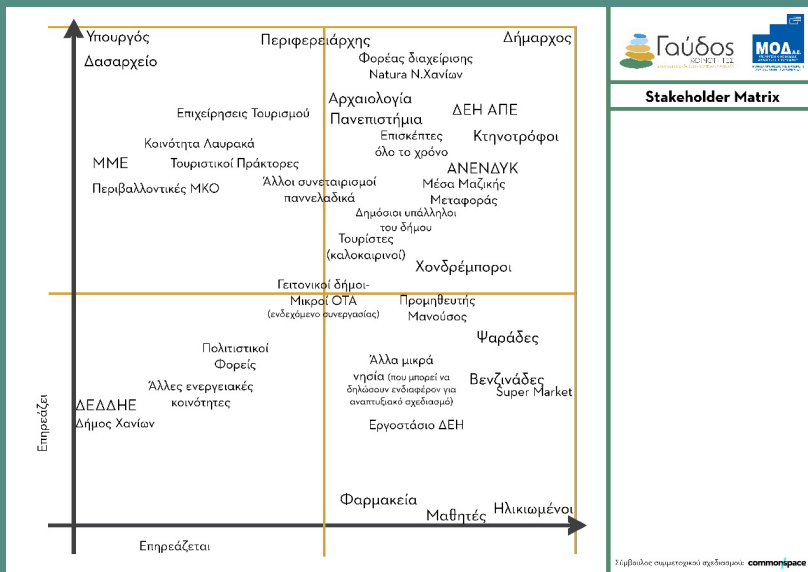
Υπουργός
Δασαρχείο

Περιφερειάρχης

Δήμαρχος

Φορέας διαχείρισης
Natura Ν.Χανίων

Επιχειρήσεις Τουρισμού

Αρχαιολογία
Πανεπιστήμια

ΔΕΗ ΑΠΕ

Επισκέπτες
όλο το χρόνο

Κτηνοτρόφοι

Κοινότητα Λαυρακά

ΜΜΕ

Τουριστικοί Πράκτορες

ΑΝΕΝΔΥΚ

Περιβαλλοντικές ΜΚΟ

Άλλοι συνεταιρισμοί
παννελαδικά

Μέσα Μαζικής
Μεταφοράς

Δημόσιοι υπάλληλοι
του δήμου

Τουρίστες
(καλοκαιρινοί)

Χονδρέμποροι

Γειτονικοί δήμοι-
Μικροί ΟΤΑ
(ενδεχόμενο συνεργασίας)

Προμηθευτής
Μανούσος

Ψαράδες

Πολιτιστικοί
Φορείς

Άλλα μικρά
νησία (που μπορεί να δηλώσουν ενδιαφέρον για αναπτυξιακό σχεδιασμό)

Βενζινάδες
Super Market

Άλλες ενεργειακές
κοινότητες

ΔΕΔΔΗΕ
Δήμος Χανίων

Εργοστάσιο ΔΕΗ

Επηρεάζει

Φαρμακεία

Μαθητές

Ηλικιωμένοι

Επηρεάζεται

Γαύδος
ΚΟΙΝΟΤΗΤΑ

ΜΟΔ Α.Ε.

Stakeholder Matrix

Σύμβουλος συμμετοχικού σχεδιασμού: commonspace